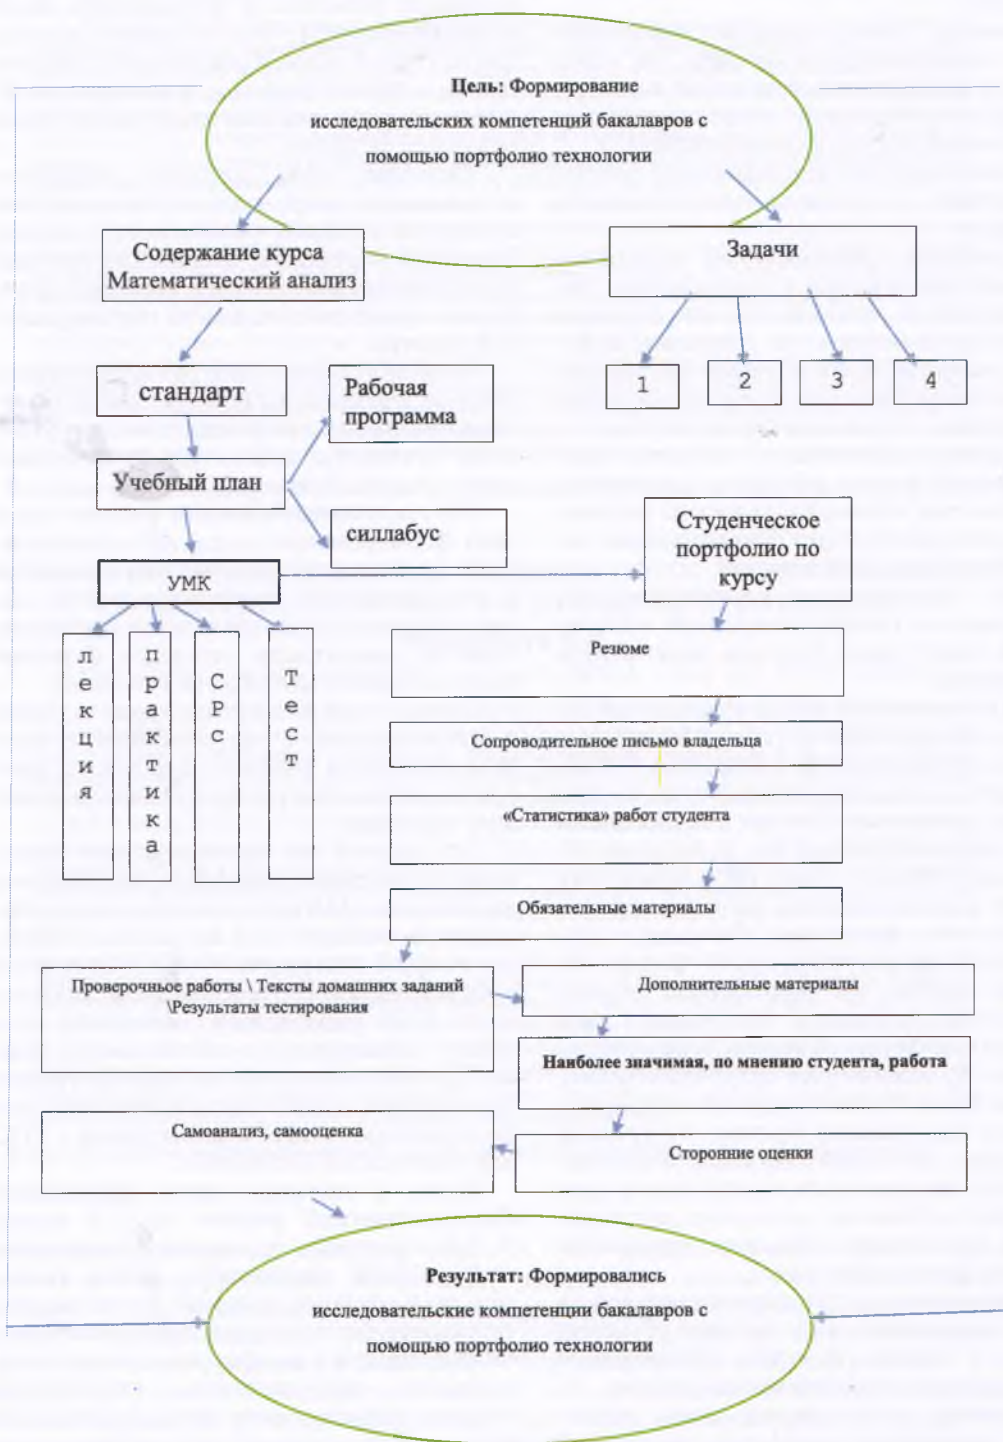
**Цель:** Формирование исследовательских компетенций бакалавров с помощью портфолио технологии

Содержание курса Математический анализ

Задачи

1

2

3

4

стандарт

Рабочая программа

Учебный план

силлабус

УМК

Студенческое портфолио по курсу

лекция

практика

СРС

тест

Резюме

Сопроводительное письмо владельца

«Статистика» работ студента

Обязательные материалы

Проверочные работы \ Тексты домашних заданий \Результаты тестирования

Дополнительные материалы

**Наиболее значимая, по мнению студента, работа**

Самоанализ, самооценка

Сторонние оценки

**Результат:** Формировались исследовательские компетенции бакалавров с помощью портфолио технологии